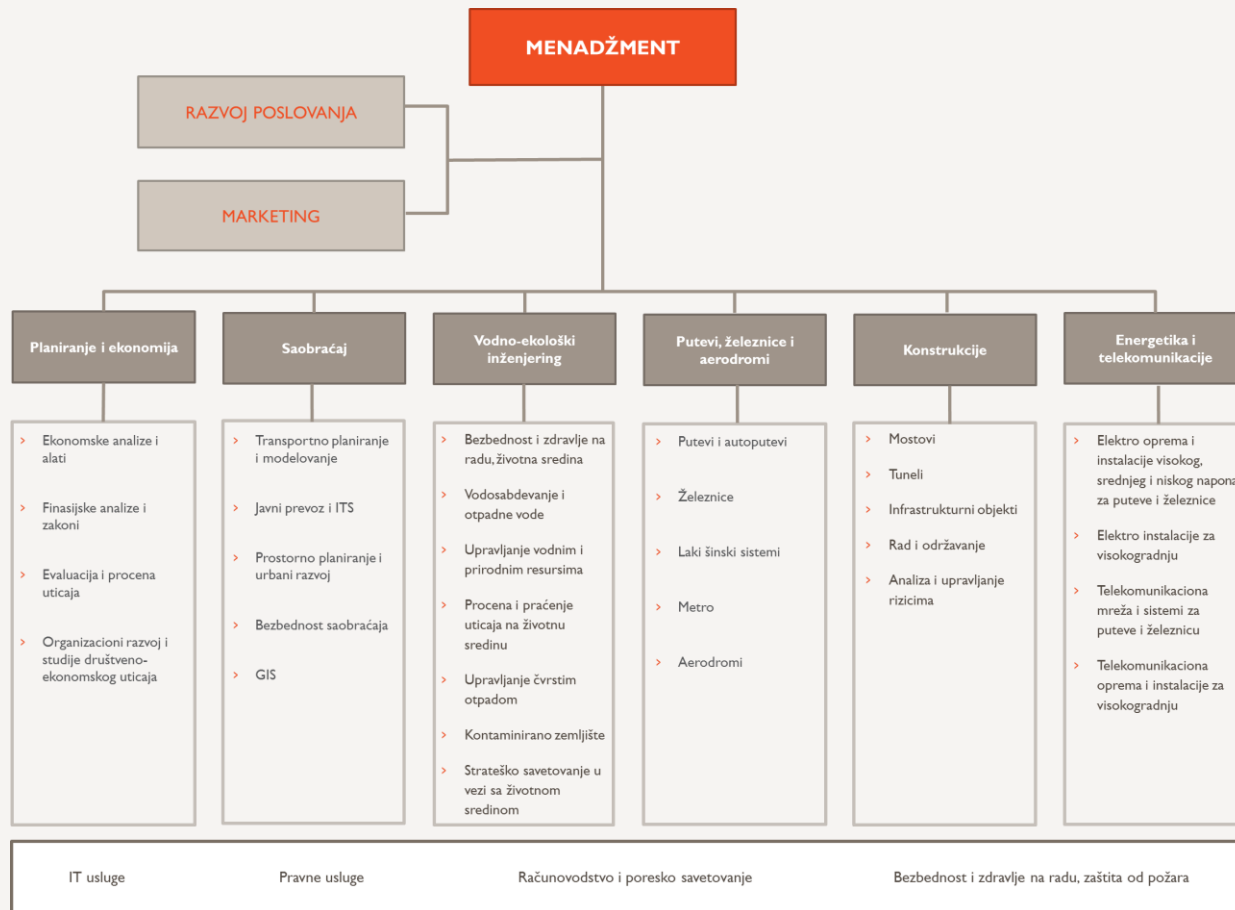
MENADŽMENT

RAZVOJ POSLOVANJA

MARKETING

Planiranje i ekonomija

Saobraćaj

Vodno-ekološki inženjering

Putevi, železnice i aerodromi

Konstrukcije

Energetika i telekomunikacije

› Ekonomske analize i alati
› Finasijske analize i zakoni
› Evaluacija i procena uticaja
› Organizacioni razvoj i studije društveno-ekonomskog uticaja

› Transportno planiranje i modelovanje
› Javni prevoz i ITS
› Prostorno planiranje i urbani razvoj
› Bezbednost saobraćaja
› GIS

› Bezbednost i zdravlje na radu, životna sredina
› Vodosabdevanje i otpadne vode
› Upravljanje vodnim i prirodnim resursima
› Procena i praćenje uticaja na životnu sredinu
› Upravljanje čvrstim otpadom
› Kontaminirano zemljište
› Strateško savetovanje u vezi sa životnom sredinom

› Putevi i autoputevi
› Železnice
› Laki šinski sistemi
› Metro
› Aerodromi

› Mostovi
› Tuneli
› Infrastrukturni objekti
› Rad i održavanje
› Analiza i upravljanje rizicima

› Elektro oprema i instalacije visokog, srednjeg i niskog napona za puteve i železnice
› Elektro instalacije za visokogradnju
› Telekomunikaciona mreža i sistemi za puteve i železnicu
› Telekomunikaciona oprema i instalacije za visokogradnju

IT usluge

Pravne usluge

Računovodstvo i poresko savetovanje

Bezbednost i zdravlje na radu, zaštita od požara